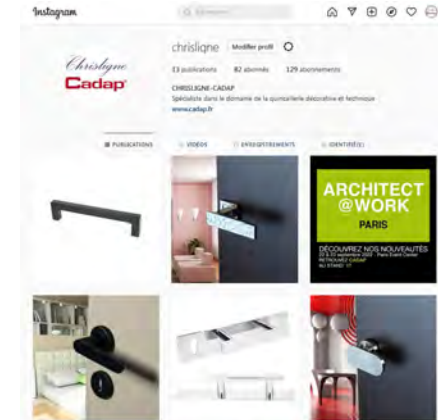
Instagram

Q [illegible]

Chrisligne
Cadap

chrisligne Modifier profil

13 publications 82 abonnés 129 abonnements

CHRISLIGNE-CADAP
Spécialiste dans le domaine de la quincaillerie décorative et technique
www.cadap.fr

PUBLICATIONS VIDÉOS ENREGISTREMENTS IDENTIFIÉ(E)

ARCHITECT @WORK
PARIS
DÉCOUVREZ NOS NOUVEAUTÉS
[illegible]
RETROUVEZ CADAP
AU STAND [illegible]